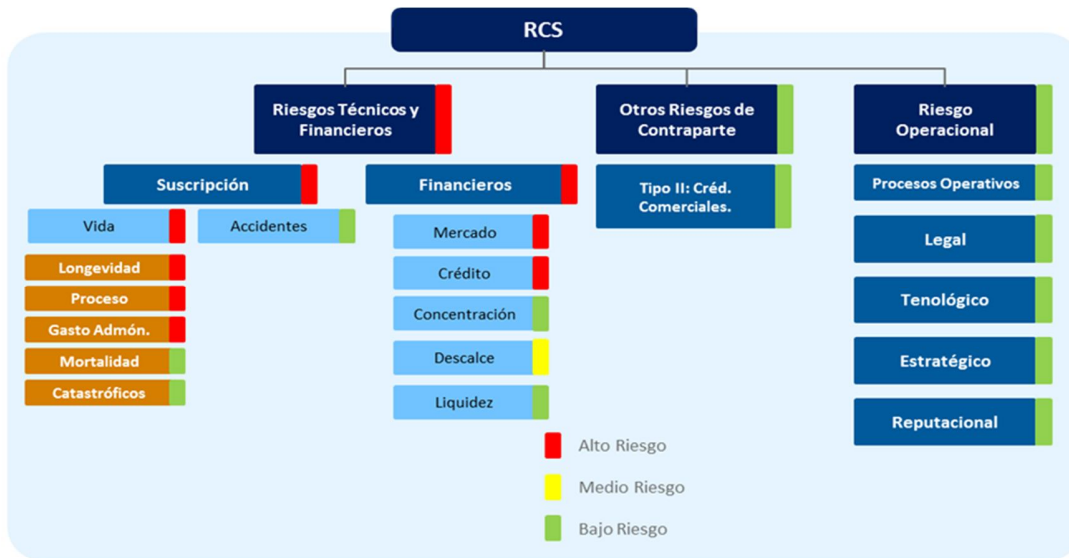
RCS

Riesgos Técnicos y Financieros

Otros Riesgos de Contraparte

Riesgo Operacional

Suscripción

Financieros

Tipo II: Créd. Comerciales.

Procesos Operativos

Vida

Accidentes

Mercado

Legal

Longevidad

Proceso

Gasto Admón.

Mortalidad

Catastróficos

Crédito

Concentración

Descalce

Liquidez

Tenológico

Estratégico

Reputacional

Alto Riesgo

Medio Riesgo

Bajo Riesgo